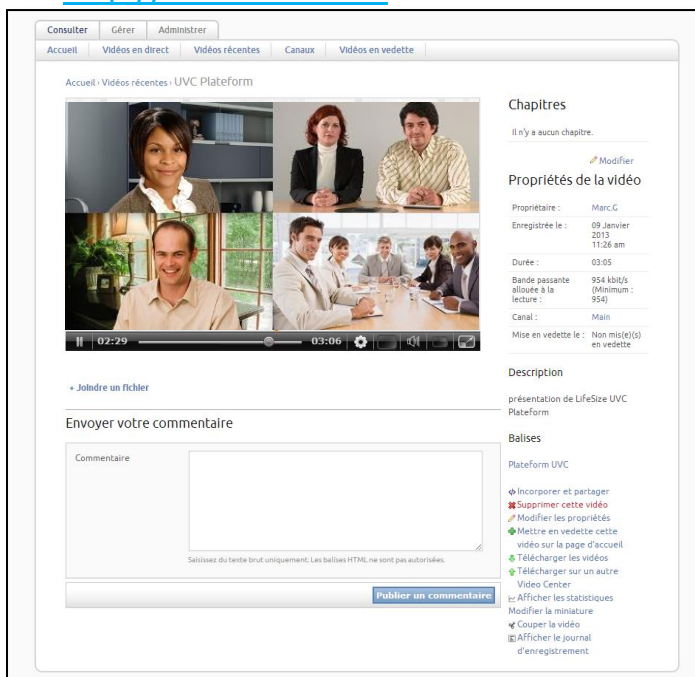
Consulter Gérer Administrer

Accueil | Vidéos en direct | Vidéos récentes | Canaux | Vidéos en vedette

Accueil › Vidéos récentes › UVC Platform

02:29 03:06

+ Joindre un fichier

Envoyer votre commentaire

Commentaire

Saisissez du texte brut uniquement. Les balises HTML ne sont pas autorisées.

Publier un commentaire

Chapitres

Il n'y a aucun chapitre.

Modifier

Propriétés de la vidéo

| | |
|---|---|
| Propriétaire : | Marc.G |
| Enregistrée le : | 09 Janvier 2013 11:26 am |
| Durée : | 03:05 |
| Bande passante allouée à la lecture : | 954 kbit/s (Minimum : 954) |
| Canal : | Main |
| Mise en vedette le : | Non mis(e)(s) en vedette |

Description

présentation de LifeSize UVC Plateform

Balises

Platform UVC

Incorporer et partager
Supprimer cette vidéo
Modifier les propriétés
Mettre en vedette cette vidéo sur la page d'accueil
Télécharger les vidéos
Télécharger sur un autre Video Center
Afficher les statistiques
Modifier la miniature
Couper la vidéo
Afficher le journal d'enregistrement